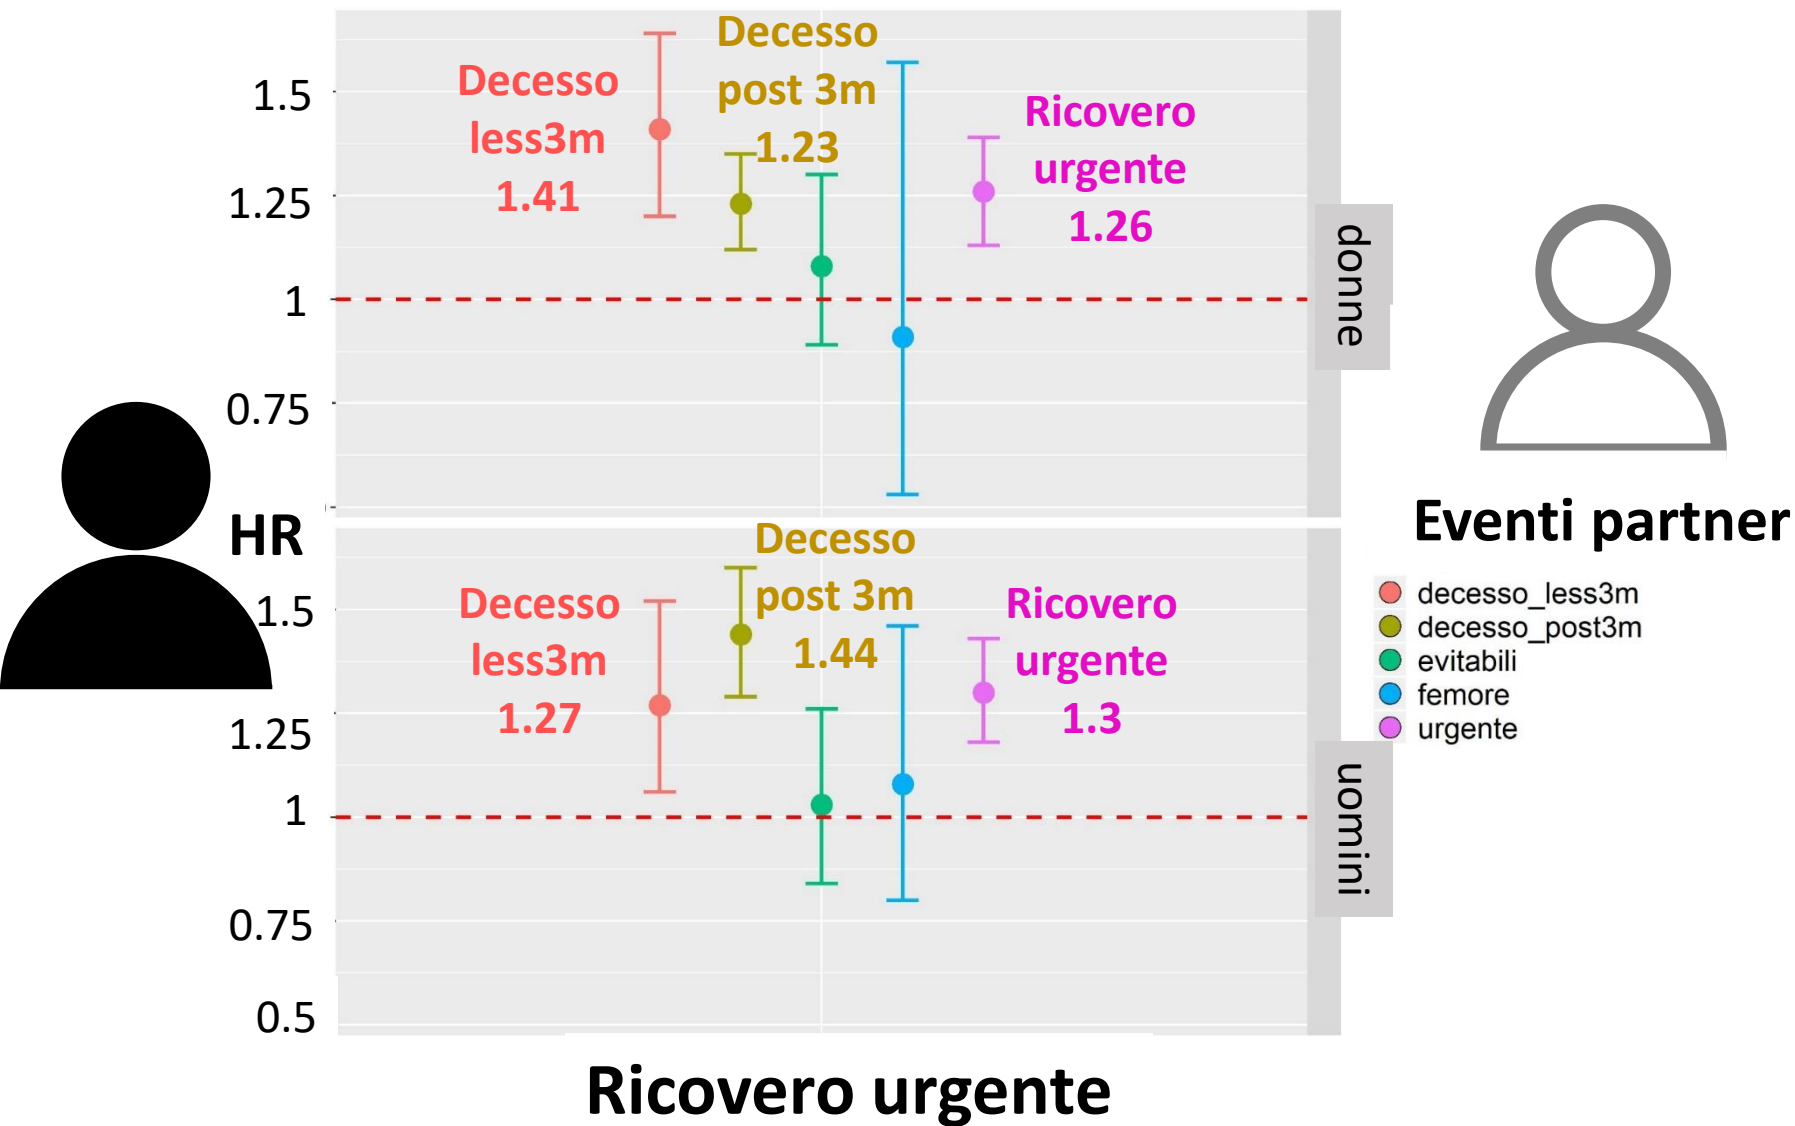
1.5
1.25
1
0.75

Decesso less3m 1.41

Decesso post 3m 1.23

Ricovero urgente 1.26

donne

HR

1.5
1.25
1
0.75
0.5

Decesso less3m 1.27

Decesso post 3m 1.44

Ricovero urgente 1.3

uomini

Eventi partner

decesso_less3m
decesso_post3m
evitabili
femore
urgente

Ricovero urgente